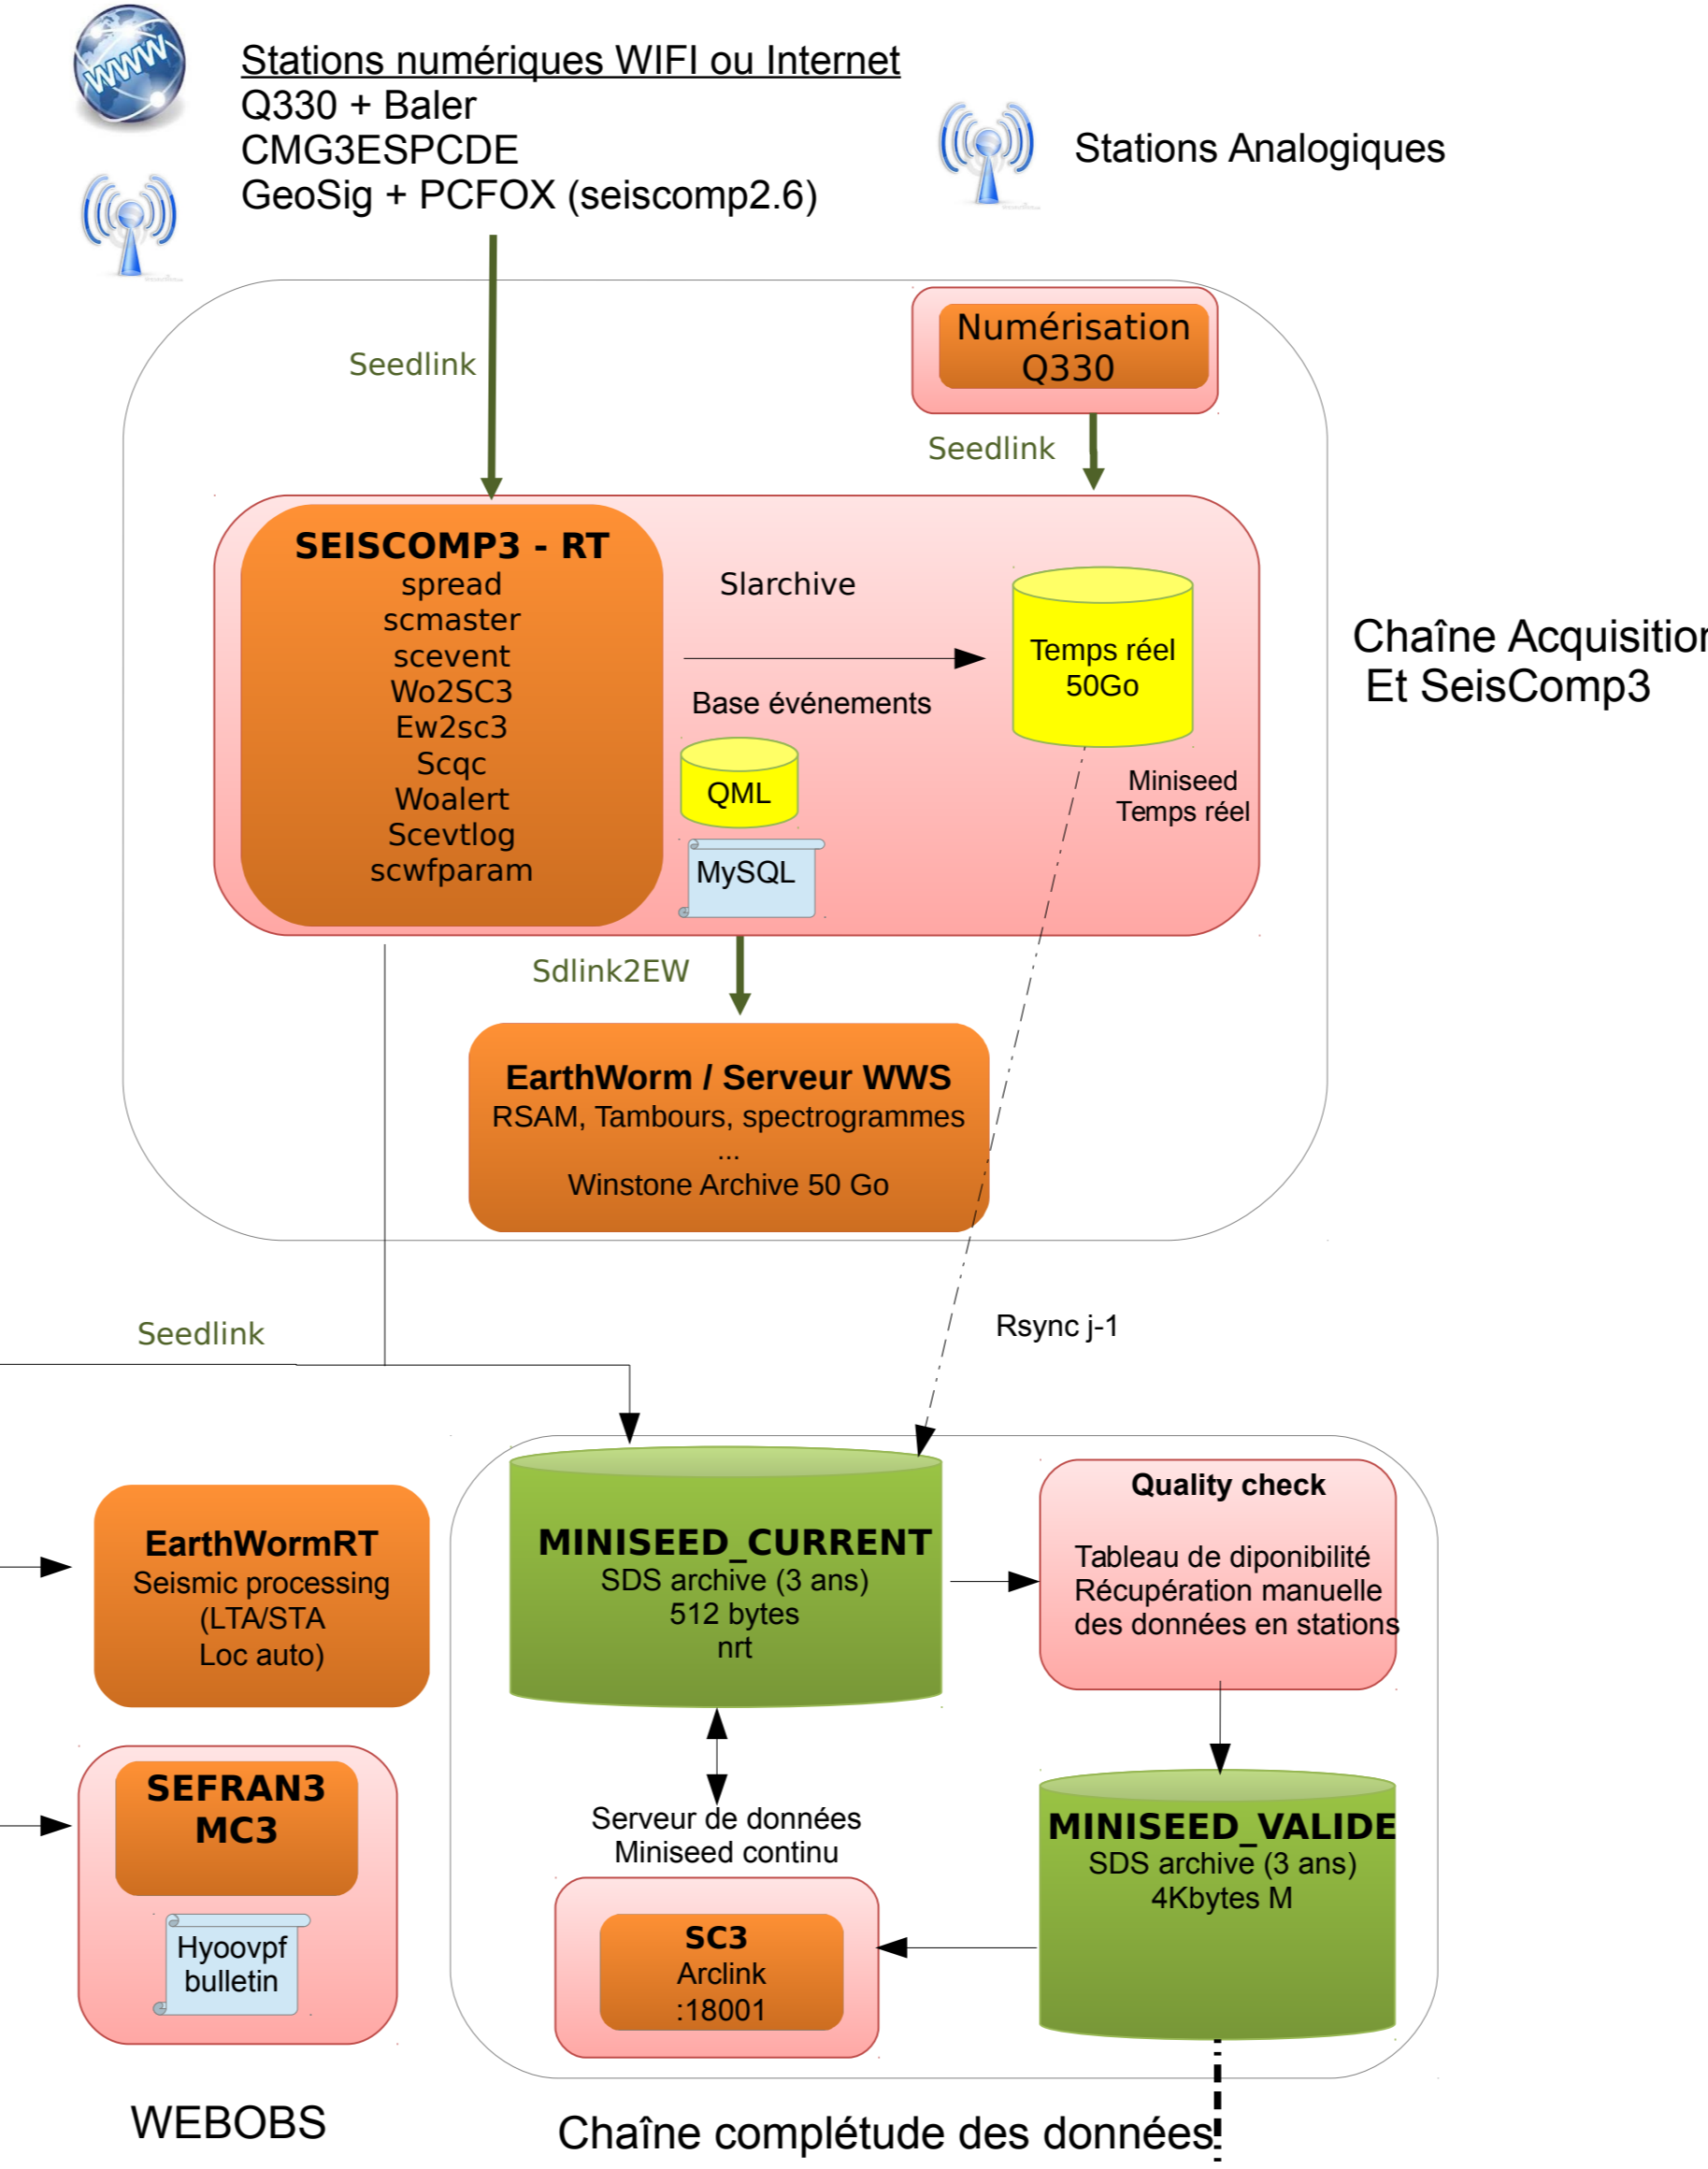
WWW

Stations numériques WIFI ou Internet
Q330 + Baler
CMG3ESPCDE
GeoSig + PCFOX (seiscomp2.6)

Stations Analogiques

Numérisation Q330

Seedlink

Seedlink

SEISCOMP3 - RT
spread
scmaster
scevent
Wo2SC3
Ew2sc3
Scqc
Woalert
Scevtlog
scwfparam

Slarchive

Base événements

Temps réel 50Go

QML

MySQL

Miniseed Temps réel

Chaîne Acquisition Et SeisComp3

Sdlink2EW

EarthWorm / Serveur WWS
RSAM, Tambours, spectrogrammes
...
Winstone Archive 50 Go

Seedlink

Rsync j-1

EarthWormRT
Seismic processing
(LTA/STA
Loc auto)

MINISEED_CURRENT
SDS archive (3 ans)
512 bytes
nrt

Quality check

Tableau de diponibilité
Récupération manuelle
des données en stations

SEFRAN3
MC3

Hyoovpf
bulletin

Serveur de données
Miniseed continu

MINISEED_VALIDE
SDS archive (3 ans)
4Kbytes M

SC3
Arclink
:18001

WEBOBS

Chaîne complétude des données